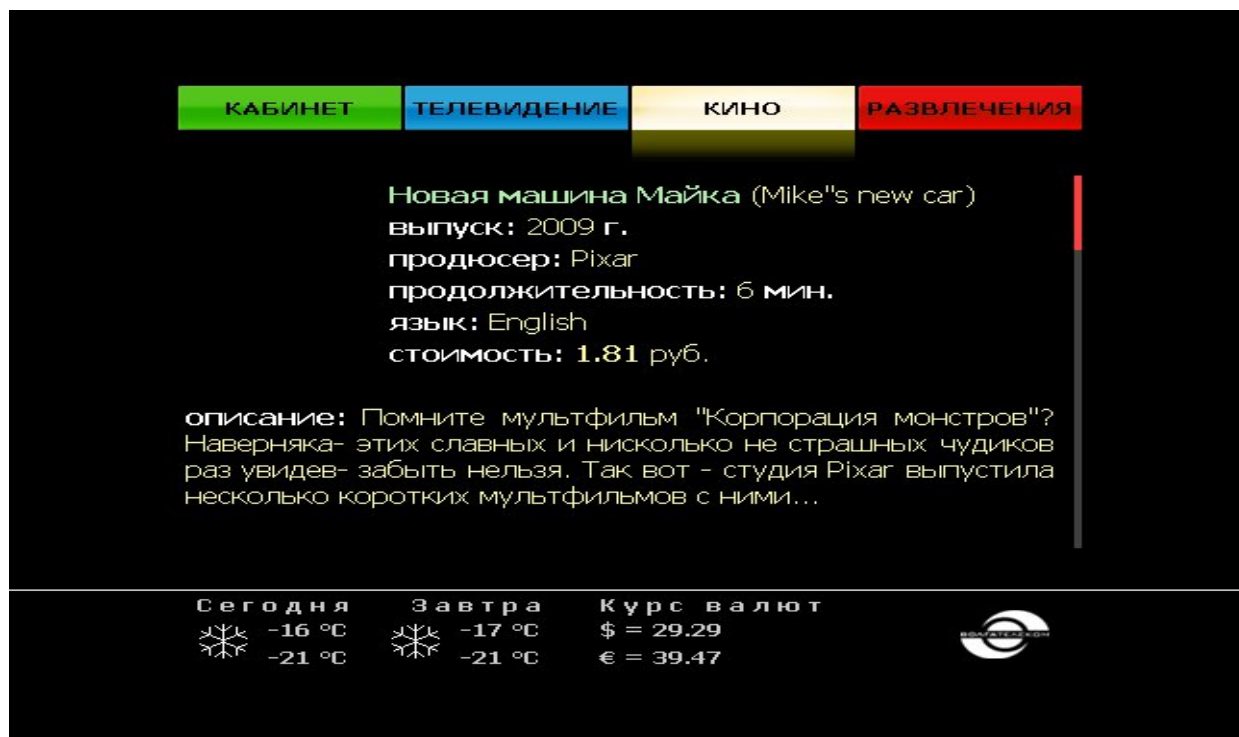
КАБИНЕТ ТЕЛЕВИДЕНИЕ КИНО РАЗВЛЕЧЕНИЯ

Новая машина Майка (Mike"s new car)
выпуск: 2009 г.
продюсер: Pixar
продолжительность: 6 мин.
язык: English
стоимость: 1.81 руб.

описание: Помните мультфильм "Корпорация монстров"? Наверняка- этих славных и нисколько не страшных чудиков раз увидев- забыть нельзя. Так вот - студия Pixar выпустила несколько коротких мультфильмов с ними...

Сегодня
-16 °C
-21 °C

Завтра
-17 °C
-21 °C

Курс валют
$ = 29.29
€ = 39.47

ВОЛГАТЕЛЕКОМ